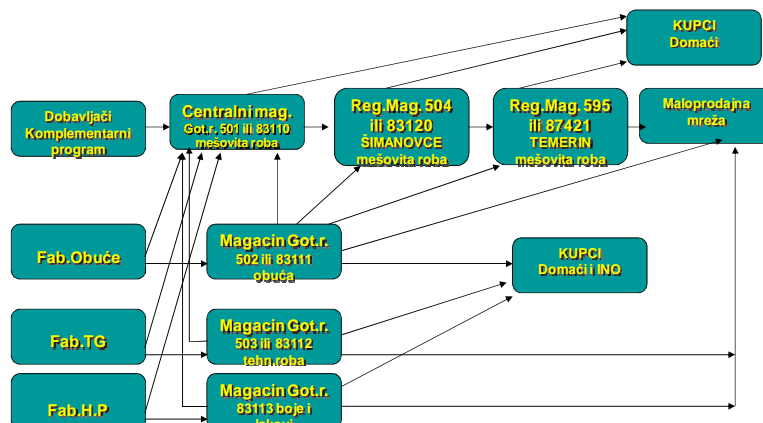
KUPCI
Domaći

Dobavljači
Komplementarni
program

Centralni mag.
Got.r. 501 ili 83110
mešovita roba

Reg.Mag.504
ili 83120
ŠIMANOVCE
mešovita roba

Reg.Mag.595
ili 87421
TEMERIN
mešovita roba

Maloprodajna
mreža

Fab.Obuće

Magacin Got.r.
502 ili 83111
obuća

KUPCI
Domaći i INO

Fab.TG

Magacin Got.r.
503 ili 83112
tehn.roba

Fab.H.P

Magacin Got.r.
83113 boje i
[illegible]